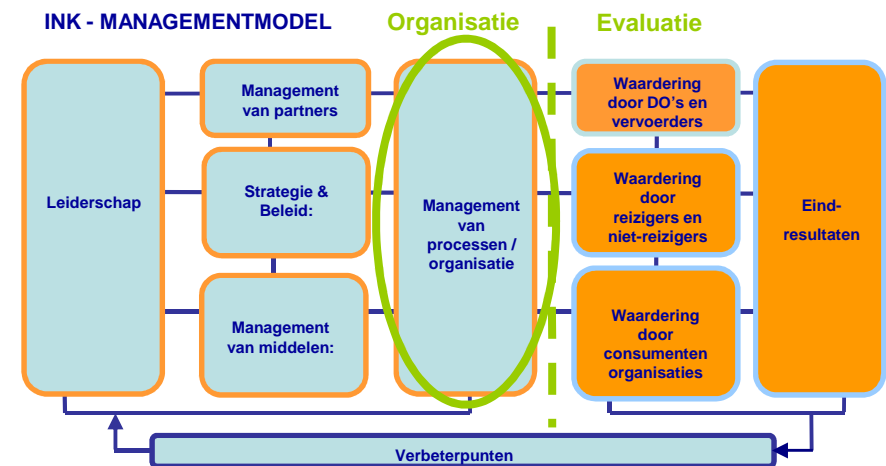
INK - MANAGEMENTMODEL

Organisatie

Evaluatie

Leiderschap

Management van partners

Strategie & Beleid:

Management van middelen:

Management van processen / organisatie

Waardering door DO's en vervoerders

Waardering door reizigers en niet-reizigers

Waardering door consumenten organisaties

Eind-resultaten

Verbeterpunten